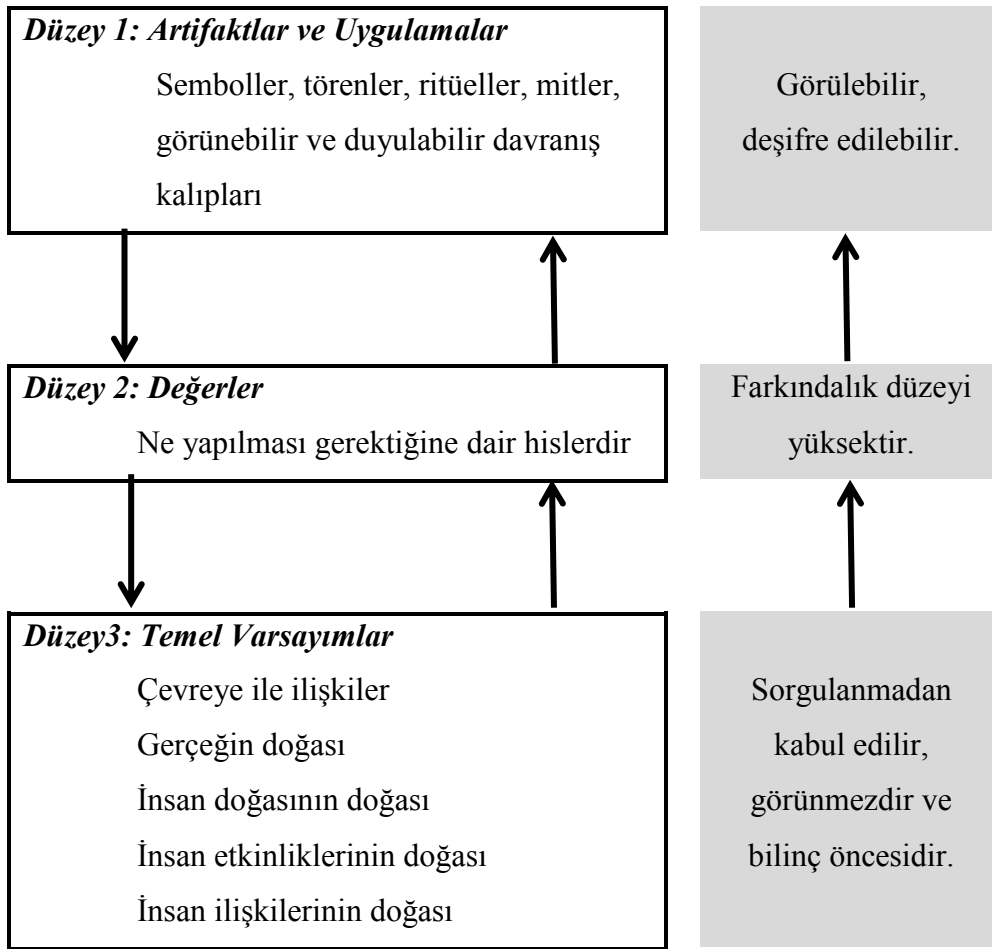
*Düzey 1: Artifaktlar ve Uygulamalar*

Semboller, törenler, ritüeller, mitler, görünebilir ve duyulabilir davranış kalıpları

Görülebilir, deşifre edilebilir.

*Düzey 2: Değerler*

Ne yapılması gerektiğine dair hislerdir

Farkındalık düzeyi yüksektir.

*Düzey3: Temel Varsayımlar*

Çevreye ile ilişkiler
Gerçeğin doğası
İnsan doğasının doğası
İnsan etkinliklerinin doğası
İnsan ilişkilerinin doğası

Sorgulanmadan kabul edilir, görünmezdir ve bilinç öncesidir.